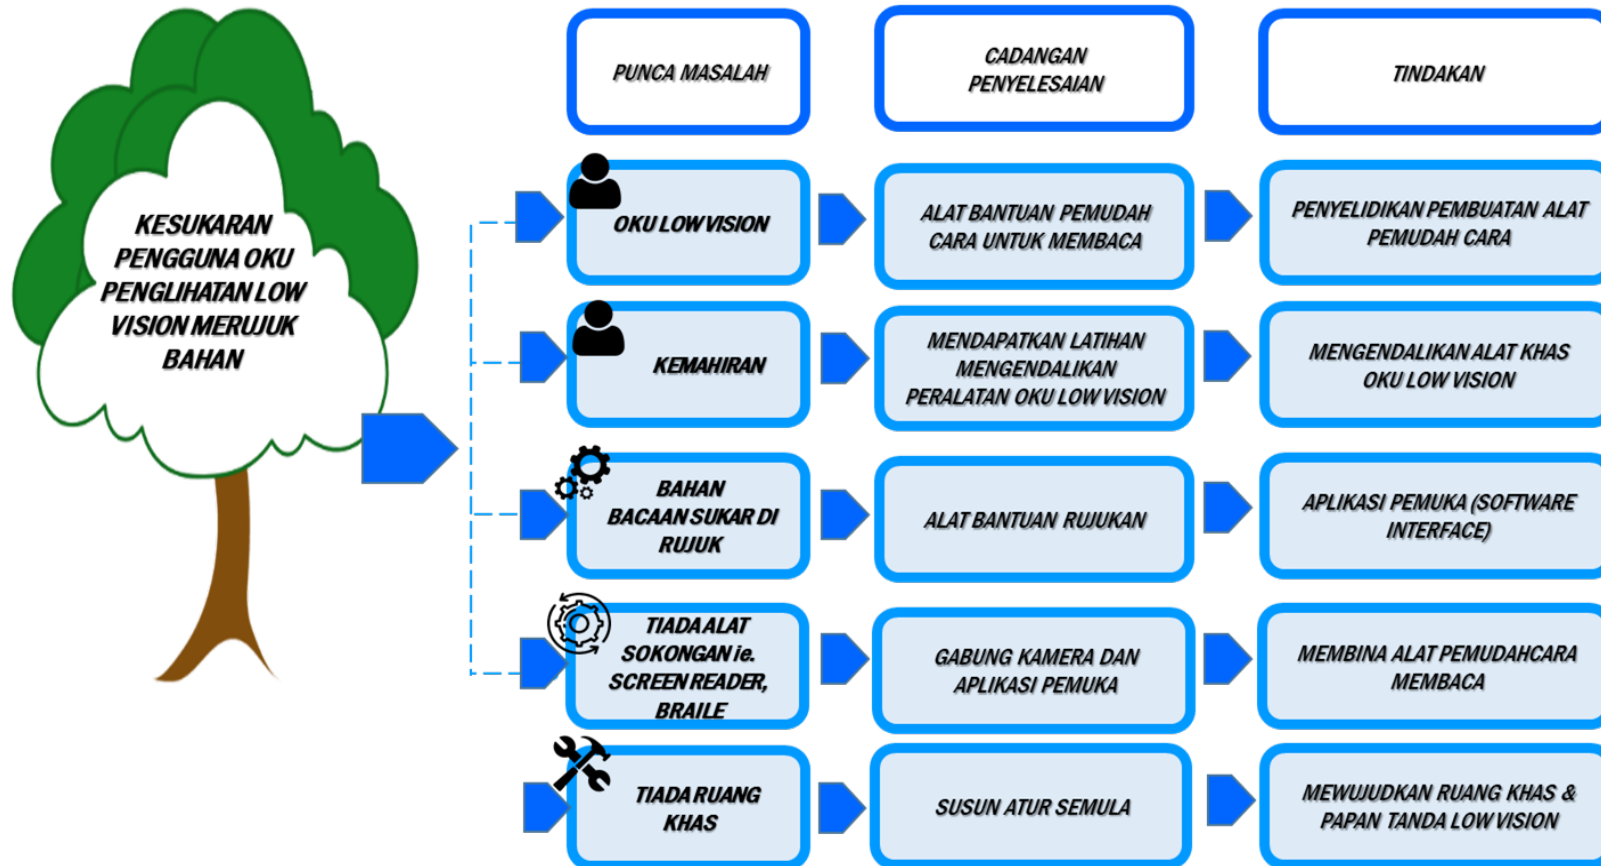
KESUKARAN PENGGUNA OKU PENGLIHATAN LOW VISION MERUJUK BAHAN

PUNCA MASALAH

CADANGAN PENYELESAIAN

TINDAKAN

OKU LOW VISION

ALAT BANTUAN PEMUDAH CARA UNTUK MEMBACA

PENYELIDIKAN PEMBUATAN ALAT PEMUDAH CARA

KEMAHIRAN

MENDAPATKAN LATIHAN MENGENDALIKAN PERALATAN OKU LOW VISION

MENGENDALIKAN ALAT KHAS OKU LOW VISION

BAHAN BACAAN SUKAR DI RUJUK

ALAT BANTUAN RUJUKAN

APLIKASI PEMUKA (SOFTWARE INTERFACE)

TIADA ALAT SOKONGAN ie. SCREEN READER, BRAILE

GABUNG KAMERA DAN APLIKASI PEMUKA

MEMBINA ALAT PEMUDAHCARA MEMBACA

TIADA RUANG KHAS

SUSUN ATUR SEMULA

MEWUJUDKAN RUANG KHAS & PAPAN TANDA LOW VISION